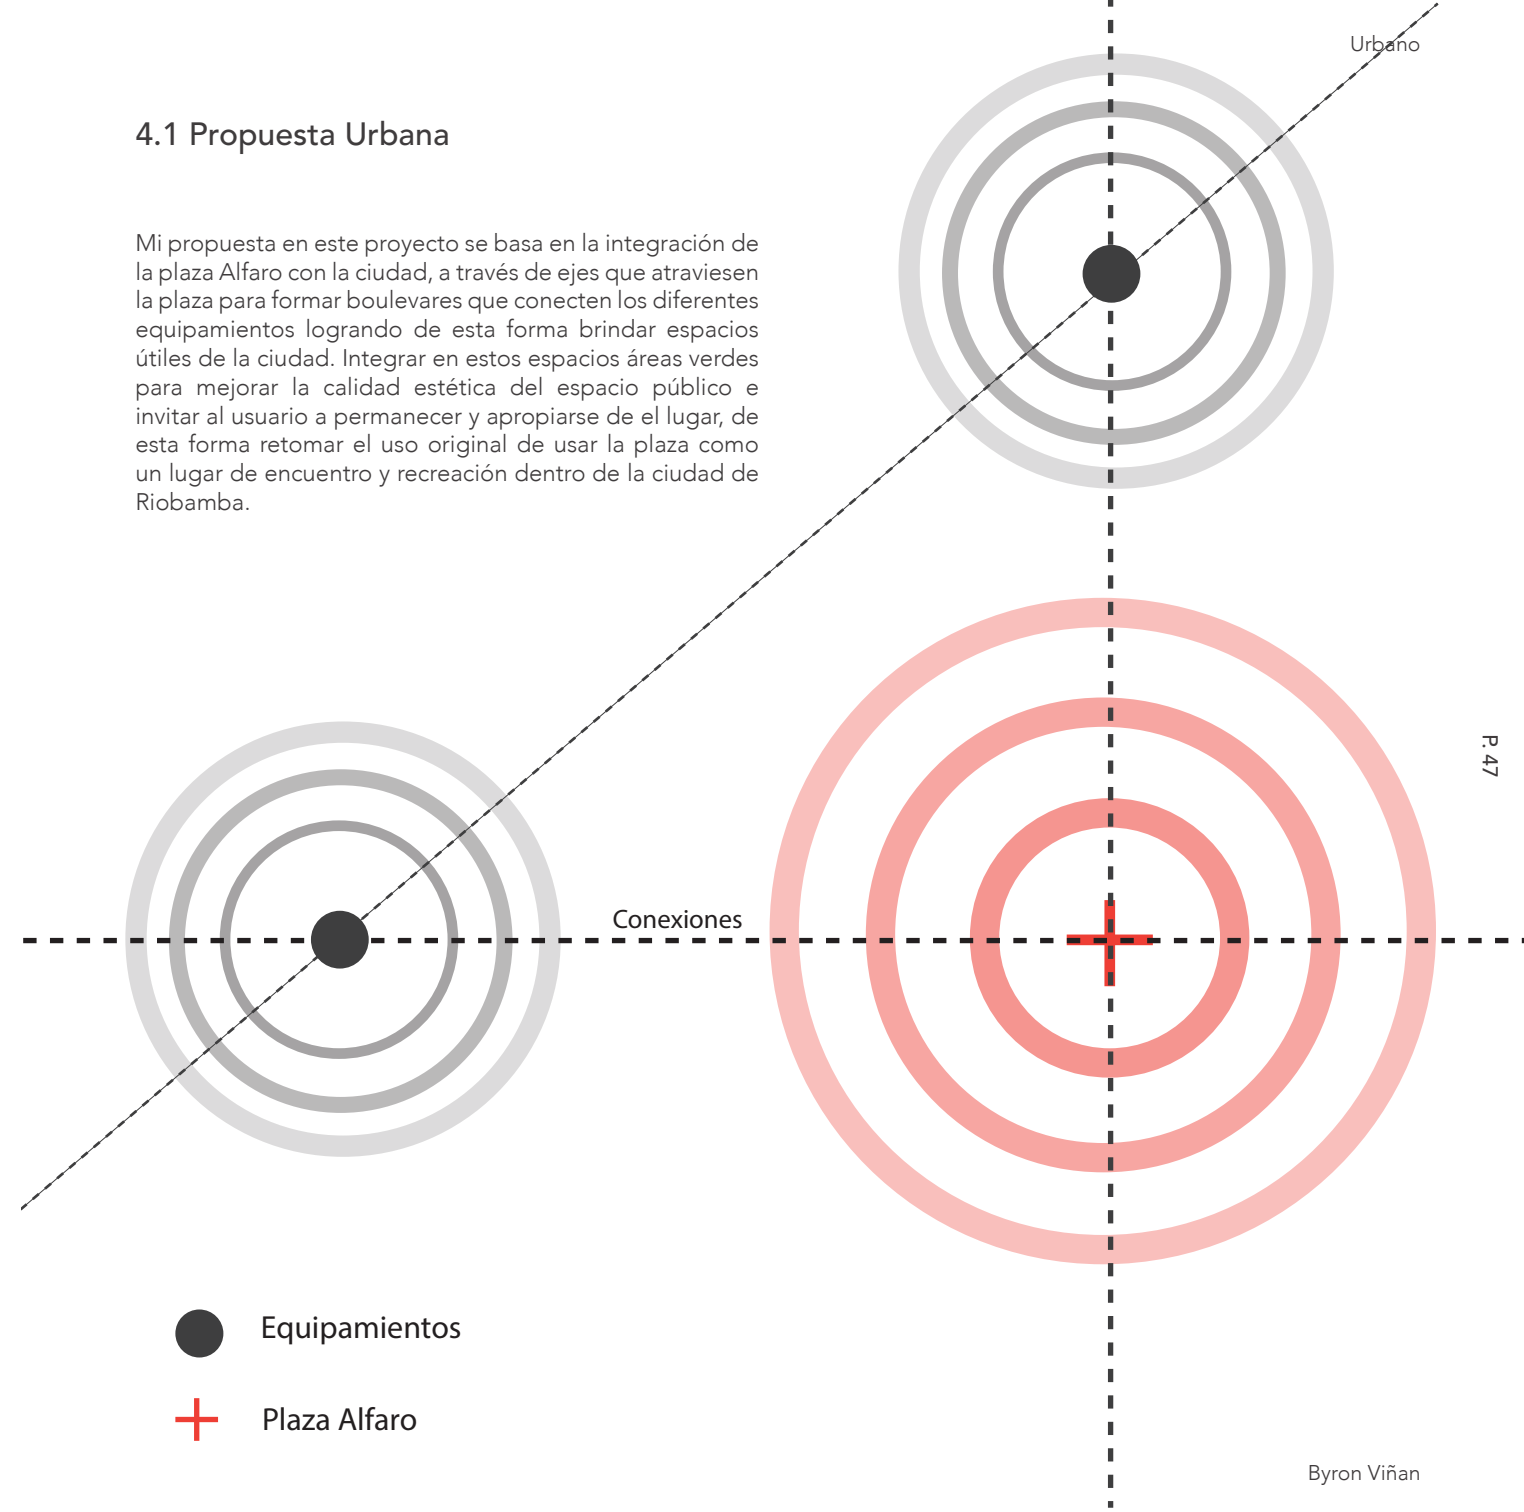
Urbano

4.1 Propuesta Urbana

Mi propuesta en este proyecto se basa en la integración de la plaza Alfaro con la ciudad, a través de ejes que atraviesen la plaza para formar boulevares que conecten los diferentes equipamientos logrando de esta forma brindar espacios útiles de la ciudad. Integrar en estos espacios áreas verdes para mejorar la calidad estética del espacio público e invitar al usuario a permanecer y apropiarse de el lugar, de esta forma retomar el uso original de usar la plaza como un lugar de encuentro y recreación dentro de la ciudad de Riobamba.

P. 47

Conexiones

Equipamientos

Plaza Alfaro

Byron Viñan